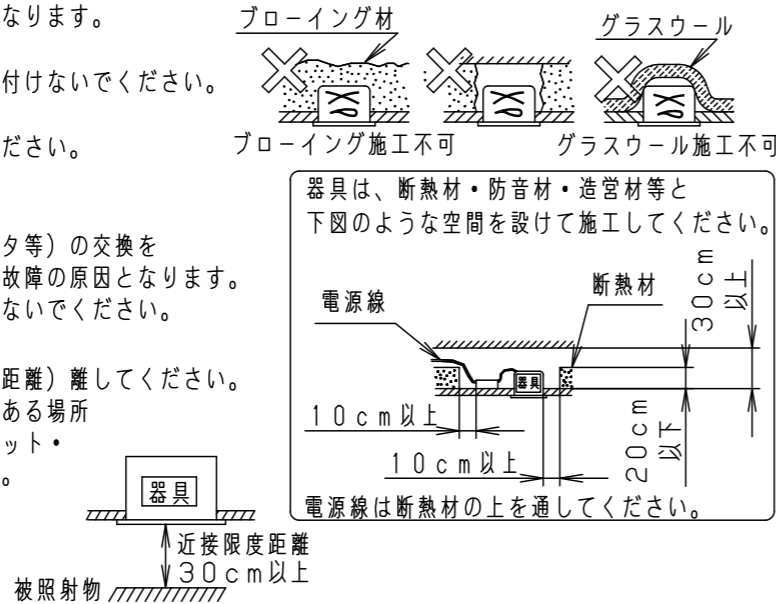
なります。

付けないでください。

ださい。

タ等）の交換を
故障の原因となります。
ないでください。

距離）離してください。
ある場所
ット・
。

ブローイング材

グラスウール

ブローイング施工不可

グラスウール施工不可

器具は、断熱材・防音材・造営材等と
下図のような空間を設けて施工してください。

電源線

断熱材

器具

30cm以上

20cm以下

10cm以上

10cm以上

電源線は断熱材の上を通してください。

器具

近接限度距離
30cm以上

被照射物